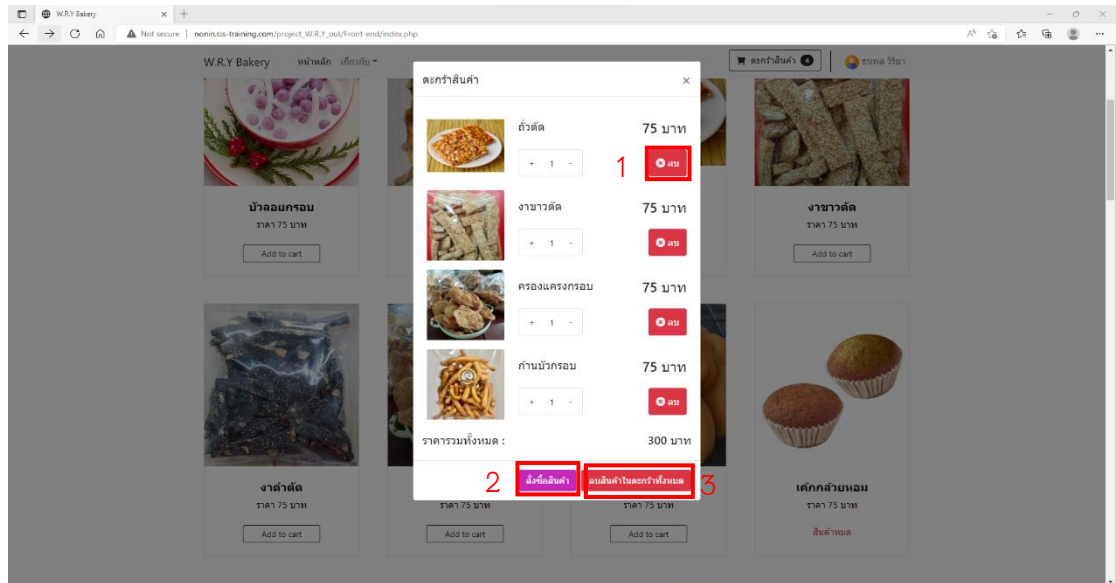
W.R.Y Bakery

Not secure | nonin.cis-training.com/project_W.R.Y_out/Front-end/index.php

W.R.Y Bakery หน้าหลัก เกี่ยวกับ

ตะกร้าสินค้า 4

ธนพล วีรียา

บ้าลอยกรอบ
ราคา 75 บาท
Add to cart

งาขาวตัด
ราคา 75 บาท
Add to cart

งาดำตัด
ราคา 75 บาท
Add to cart

ราคา 75 บาท
Add to cart

ราคา 75 บาท
Add to cart

เค้กกล้วยหอม
ราคา 75 บาท
สินค้าหมด

ตะกร้าสินค้า ×

ถั่วตัด 75 บาท
+ 1 -
ลบ

งาขาวตัด 75 บาท
+ 1 -
ลบ

ครองแครงกรอบ 75 บาท
+ 1 -
ลบ

ก้านบัวกรอบ 75 บาท
+ 1 -
ลบ

ราคารวมทั้งหมด : 300 บาท

สั่งซื้อสินค้า

ลบสินค้าในตะกร้าทั้งหมด

1

2

3